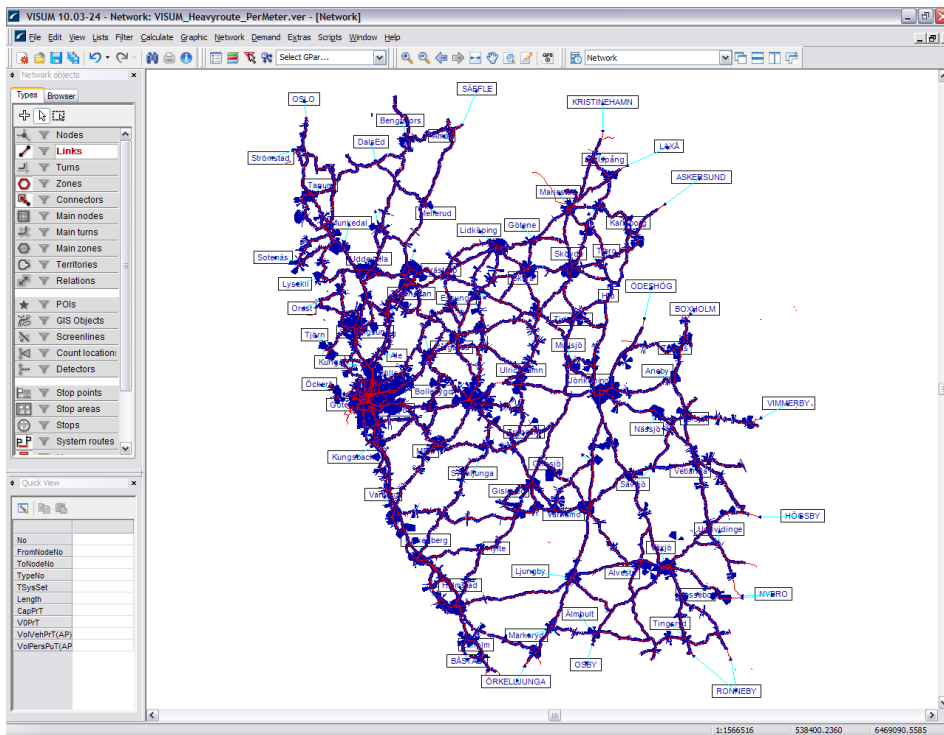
VISUM 10.03-24 - Network: VISUM_Heavyroute_PerMeter.ver - [Network]

File Edit View Lists Filter Calculate Graphic Network Demand Extras Scripts Window Help

Select GPar...

Network

Network objects

Types Browser

Nodes
Links
Turns
Zones
Connectors
Main nodes
Main turns
Main zones
Territories
Relations
POIs
GIS Objects
Screenlines
Count locations
Detectors
Stop points
Stop areas
Stops
System routes

Quick View

No
FromNodeNo
ToNodeNo
TypeNo
TSysSet
Length
CapPrT
V0PrT
VolVehPrT(AP)
VolPersPuT(AP)

OSLO
SÄFFLE
KRISTINEHAMN
Bengtsfors
DalsEd
LAXÅ
Strömstad
Degerfors
Hallsberg
ASKERSUND
Tanum
Mariestad
Mellerud
Munkedal
Lidköping
Götene
Karlsborg
Sotenäs
Uddevalla
Skövde
Tibro
Lysekil
Hjo
ÖDESHÖG
Orust
BOXHOLM
Tjörn
Tranås
Kungälv
Mullsjö
Ale
Aneby
Öckerö
Ulricehamn
Jönköping
Göteborg
Bollebygd
VIMMERBY
Eksjö
Nässjö
Kungsbacka
Vetlanda
Svenljunga
Värnamo
Sävsjö
Varberg
Gislaved
HÖGSBY
Uppvidinge
Falkenberg
Hylte
Växjö
Ljungby
Alvesta
Halmstad
Tingsryd
Lessebo
NYBRO
Älmhult
Markaryd
Laholm
BÅSTAD
OSBY
ÖRKELLJUNGA
RONNEBY

1:1566516
538400.2360
6469090.5585